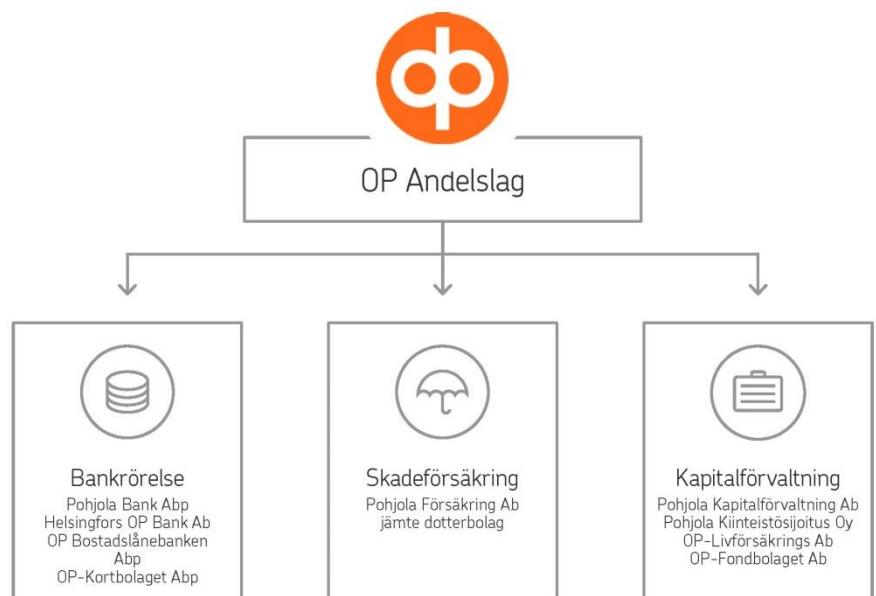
OP Andelslag

Bankrörelse
Pohjola Bank Abp
Helsingfors OP Bank Ab
OP Bostadslånebanken Abp
OP-Kortbolaget Abp

Skadeförsäkring
Pohjola Försäkring Ab jämte dotterbolag

Kapitalförvaltning
Pohjola Kapitalförvaltning Ab
Pohjola Kiinteistösijoitus Oy
OP-Livförsäkrings Ab
OP-Fondbolaget Ab